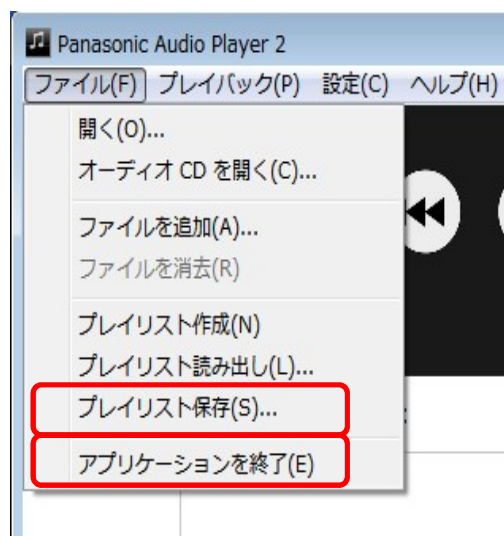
Panasonic Audio Player 2
ファイル(F) プレイバック(P) 設定(C) ヘルプ(H)

開く(O)...
オーディオ CD を開く(C)...

ファイルを追加(A)...
ファイルを消去(R)

プレイリスト作成(N)
プレイリスト読み出し(L)...
プレイリスト保存(S)...

アプリケーションを終了(E)